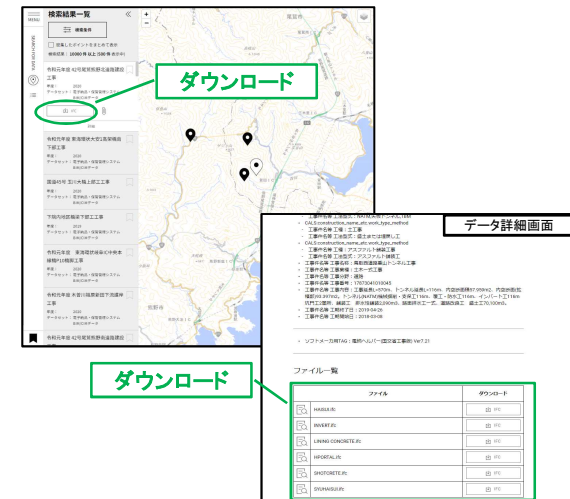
MENU

検索結果一覧

検索条件

□ 现場しだいのまとめて表示

検索結果：10000 件及び 1500 件 表示中

令和元年度 42号宮処郡香谷道路建設工事

ダウンロード

令和元年度 東海環状大型1高架橋前下部工事

国道45号 三川本線上部工工事

下院内地区橋梁下部工工事

令和元年度 東海環状自動車中央本線橋P10橋脚工事

令和元年度 木曽川堤防改修工事準備工事

令和元年度 42号宮処郡香谷道路建設工事

データ詳細画面

CALS:construction_name_etc:work_type_method

工事件名等:工種:工事

工事件名等:工法形式:盛土または埋戻し工

CALS:construction_name_etc:work_type_method

工事件名等:工種:アスファルト舗装工事

工事件名等:工法形式:アスファルト舗装工

工事件名等:工事名称:青和田道路青山トンネル工事

工事件名等:工事種類:土木一式工事

工事件名等:工事分野:道路

工事件名等:工事番号:1707304010045

工事件名等:工事内容:工事延長L=1.16m、トンネル延長L=1.16m、内空断面積57.969m2、内空断面拡幅部(60.997m2)、トンネル(NATM)掘削(発破)・支保工1.16m、覆工・防水工1.16m、インバート工1.18m、坑門工2箇所、舗装工、排水性舗装2,200m3、路盤排水工一式、道路照明工、舗装改良工2.70,100m3。

工事件名等:工事開始日:2019-04-26

工事件名等:工事終了日:2018-03-08

ソフトメーカ用TAG:電柱ヘルパー(国交省工事名) Ver7.21

ファイル一覧

ダウンロード

| ファイル | ダウンロード |
|---|---|
| HASUI.ifc | IFC |
| INVERT.ifc | IFC |
| LINING CONCRETE.ifc | IFC |
| HPORTAL.ifc | IFC |
| SHOTCRETE.ifc | IFC |
| OYUHASUI.ifc | IFC |